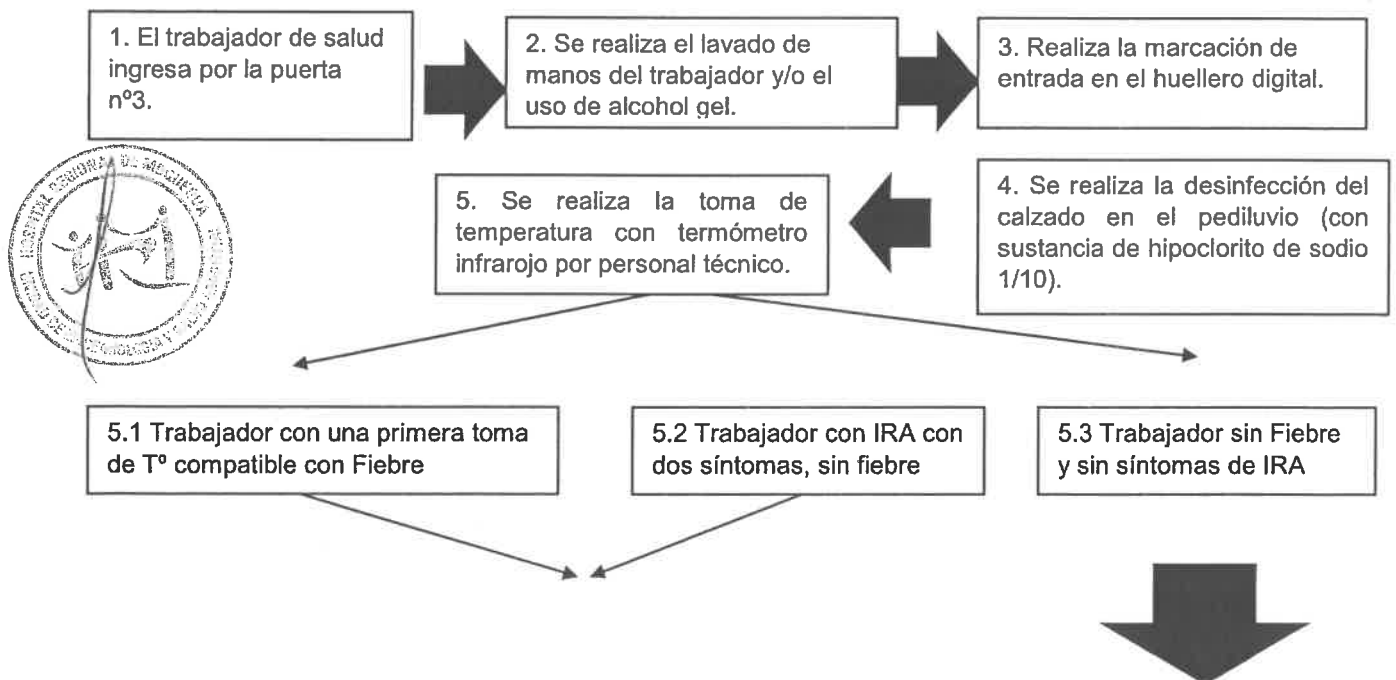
1. El trabajador de salud ingresa por la puerta nº3.

2. Se realiza el lavado de manos del trabajador y/o el uso de alcohol gel.

3. Realiza la marcación de entrada en el huellero digital.

HOSPITAL REGIONAL DE MELIPILLA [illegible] UNIDAD DE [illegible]OLOGIA Y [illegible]

5. Se realiza la toma de temperatura con termómetro infrarojo por personal técnico.

4. Se realiza la desinfección del calzado en el pediluvio (con sustancia de hipoclorito de sodio 1/10).

5.1 Trabajador con una primera toma de Tº compatible con Fiebre

5.2 Trabajador con IRA con dos síntomas, sin fiebre

5.3 Trabajador sin Fiebre y sin síntomas de IRA